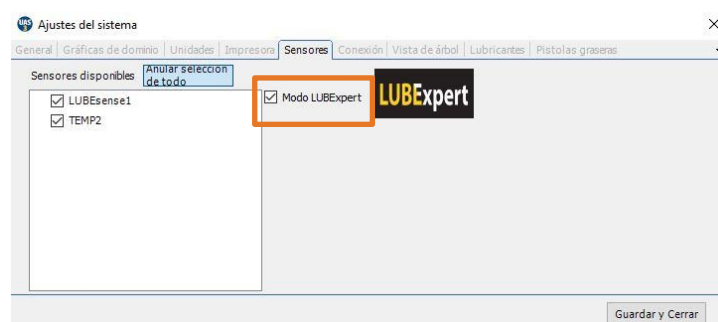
Ajustes del sistema

×

General | Gráficas de dominio | Unidades | Impresora | Sensores | Conexión | Vista de árbol | Lubricantes | Pistolas graseras

Sensores disponibles

Anular selección de todo

☑ LUBEsense1
☑ TEMP2

☑ Modo LUBExpert

LUBExpert

Guardar y Cerrar